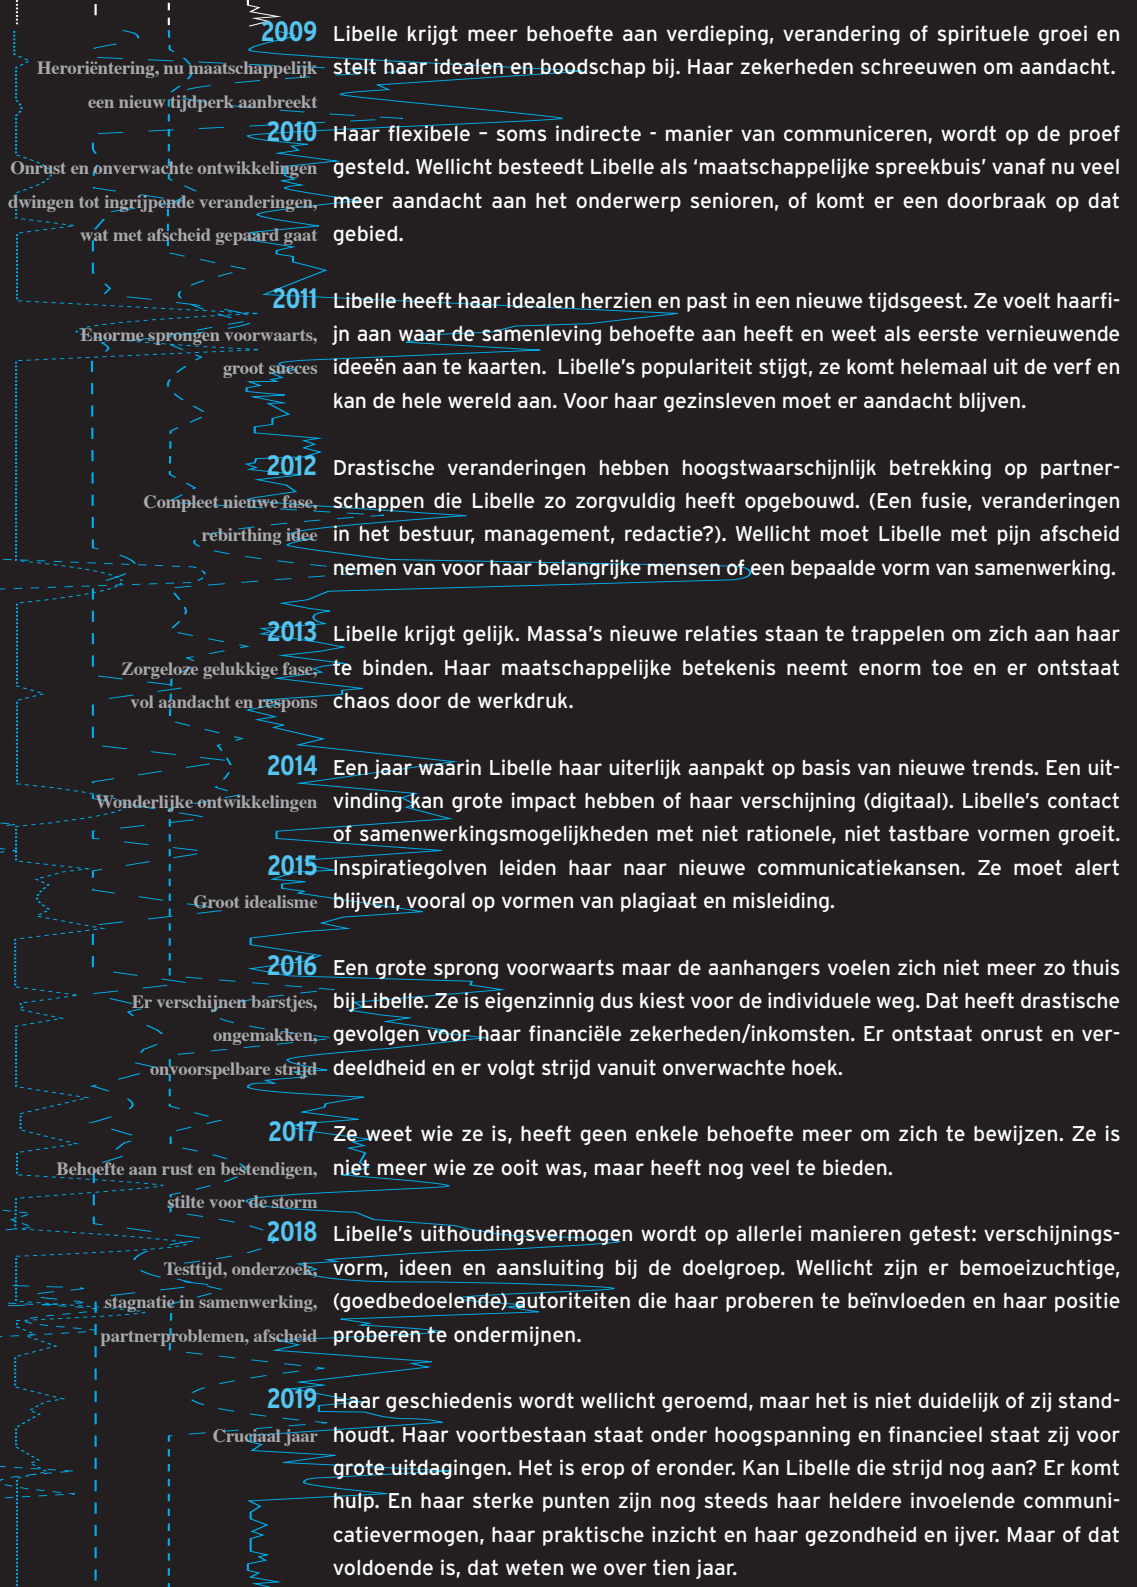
2009
Heroriëntering, nu maatschappelijk een nieuw tijdperk aanbreekt

Libelle krijgt meer behoefte aan verdieping, verandering of spirituele groei en stelt haar idealen en boodschap bij. Haar zekerheden schreeuwen om aandacht.

2010
Onrust en onverwachte ontwikkelingen dwingen tot ingrijpende veranderingen, wat met afscheid gepaard gaat

Haar flexibele – soms indirecte - manier van communiceren, wordt op de proef gesteld. Wellicht besteedt Libelle als 'maatschappelijke spreekbuis' vanaf nu veel meer aandacht aan het onderwerp senioren, of komt er een doorbraak op dat gebied.

2011
Enorme sprongen voorwaarts, groot succes

Libelle heeft haar idealen herzien en past in een nieuwe tijdsgeest. Ze voelt haarfijn aan waar de samenleving behoefte aan heeft en weet als eerste vernieuwende ideeën aan te kaarten. Libelle's populariteit stijgt, ze komt helemaal uit de verf en kan de hele wereld aan. Voor haar gezinsleven moet er aandacht blijven.

2012
Compleet nieuwe fase, rebirthing idee

Drastische veranderingen hebben hoogstwaarschijnlijk betrekking op partnerschappen die Libelle zo zorgvuldig heeft opgebouwd. (Een fusie, veranderingen in het bestuur, management, redactie?). Wellicht moet Libelle met pijn afscheid nemen van voor haar belangrijke mensen of een bepaalde vorm van samenwerking.

2013
Zorgeloze gelukkige fase, vol aandacht en respons

Libelle krijgt gelijk. Massa's nieuwe relaties staan te trappelen om zich aan haar te binden. Haar maatschappelijke betekenis neemt enorm toe en er ontstaat chaos door de werkdruk.

2014
Wonderlijke ontwikkelingen

Een jaar waarin Libelle haar uiterlijk aanpakt op basis van nieuwe trends. Een uitvinding kan grote impact hebben of haar verschijning (digitaal). Libelle's contact of samenwerkingsmogelijkheden met niet rationele, niet tastbare vormen groeit.

2015
Groot idealisme

Inspiratiegolven leiden haar naar nieuwe communicatiekansen. Ze moet alert blijven, vooral op vormen van plagiaat en misleiding.

2016
Er verschijnen barstjes, ongemakken, onvoorspelbare strijd

Een grote sprong voorwaarts maar de aanhangers voelen zich niet meer zo thuis bij Libelle. Ze is eigenzinnig dus kiest voor de individuele weg. Dat heeft drastische gevolgen voor haar financiële zekerheden/inkomsten. Er ontstaat onrust en verdeeldheid en er volgt strijd vanuit onverwachte hoek.

2017
Behoefte aan rust en bestendigen, stilte voor de storm

Ze weet wie ze is, heeft geen enkele behoefte meer om zich te bewijzen. Ze is niet meer wie ze ooit was, maar heeft nog veel te bieden.

2018
Testtijd, onderzoek, stagnatie in samenwerking, partnerproblemen, afscheid

Libelle's uithoudingsvermogen wordt op allerlei manieren getest: verschijningsvorm, ideen en aansluiting bij de doelgroep. Wellicht zijn er bemoeizuchtige, (goedbedoelende) autoriteiten die haar proberen te beïnvloeden en haar positie proberen te ondermijnen.

2019
Cruciaal jaar

Haar geschiedenis wordt wellicht geroemd, maar het is niet duidelijk of zij standhoudt. Haar voortbestaan staat onder hoogspanning en financieel staat zij voor grote uitdagingen. Het is erop of eronder. Kan Libelle die strijd nog aan? Er komt hulp. En haar sterke punten zijn nog steeds haar heldere invoelende communicatievermogen, haar praktische inzicht en haar gezondheid en ijver. Maar of dat voldoende is, dat weten we over tien jaar.